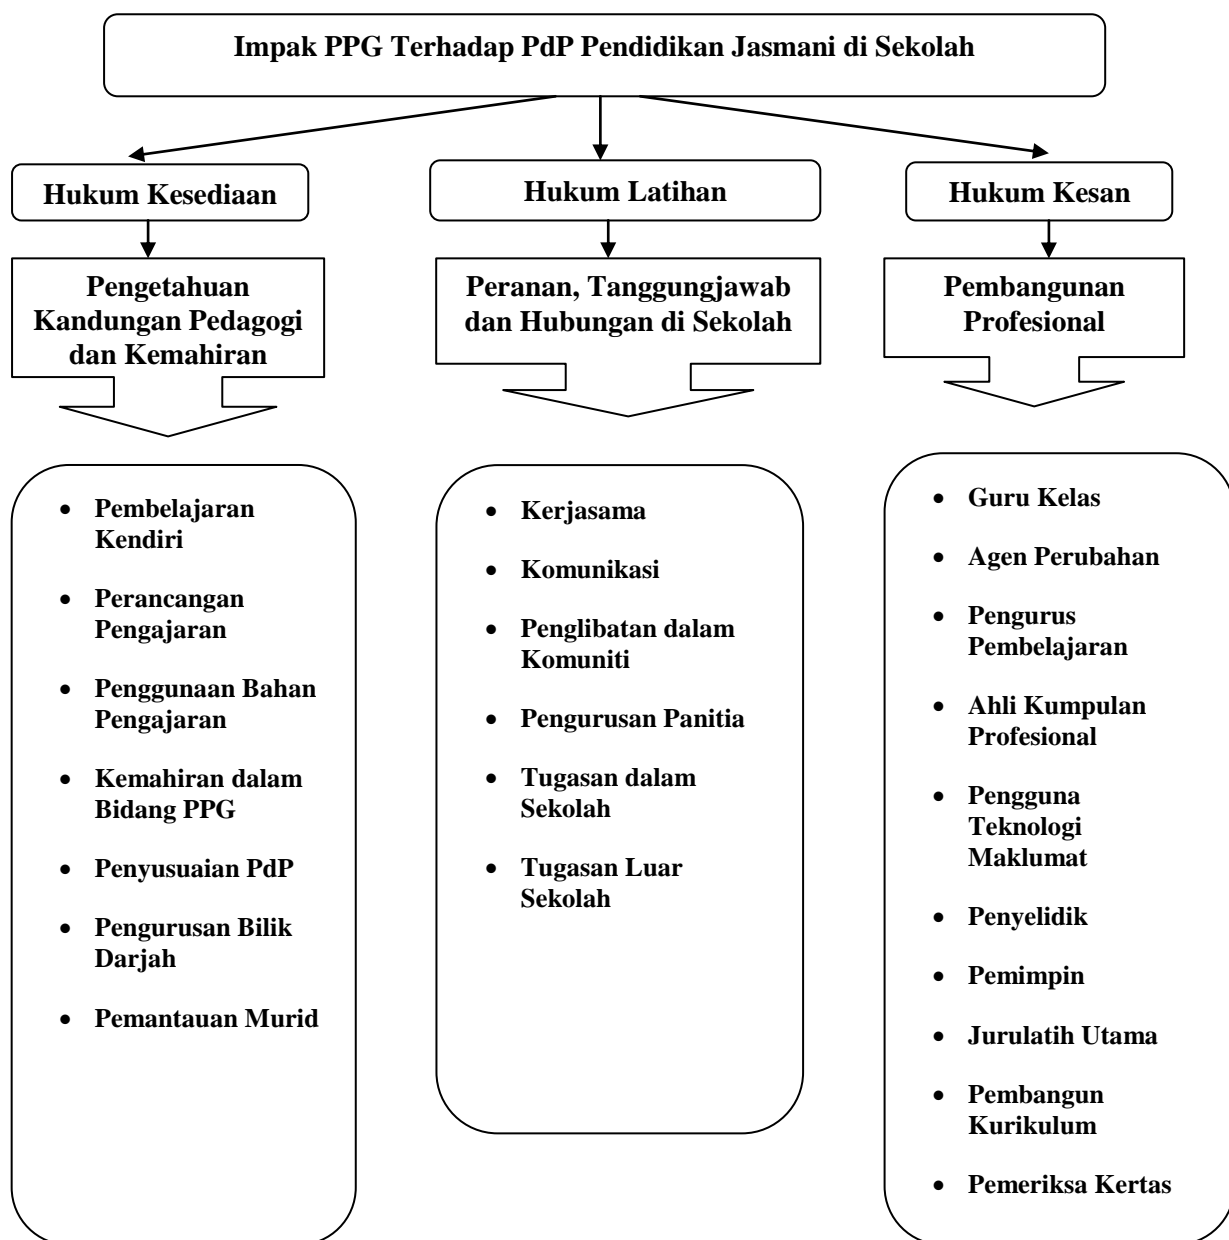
Impak PPG Terhadap PdP Pendidikan Jasmani di Sekolah

Hukum Kesediaan

Pengetahuan Kandungan Pedagogi dan Kemahiran

- Pembelajaran Kendiri
- Perancangan Pengajaran
- Penggunaan Bahan Pengajaran
- Kemahiran dalam Bidang PPG
- Penyusuaian PdP
- Pengurusan Bilik Darjah
- Pemantauan Murid

Hukum Latihan

Peranan, Tanggungjawab dan Hubungan di Sekolah

- Kerjasama
- Komunikasi
- Penglibatan dalam Komuniti
- Pengurusan Panitia
- Tugasan dalam Sekolah
- Tugasan Luar Sekolah

Hukum Kesan

Pembangunan Profesional

- Guru Kelas
- Agen Perubahan
- Pengurus Pembelajaran
- Ahli Kumpulan Profesional
- Pengguna Teknologi Maklumat
- Penyelidik
- Pemimpin
- Jurulatih Utama
- Pembangun Kurikulum
- Pemeriksa Kertas